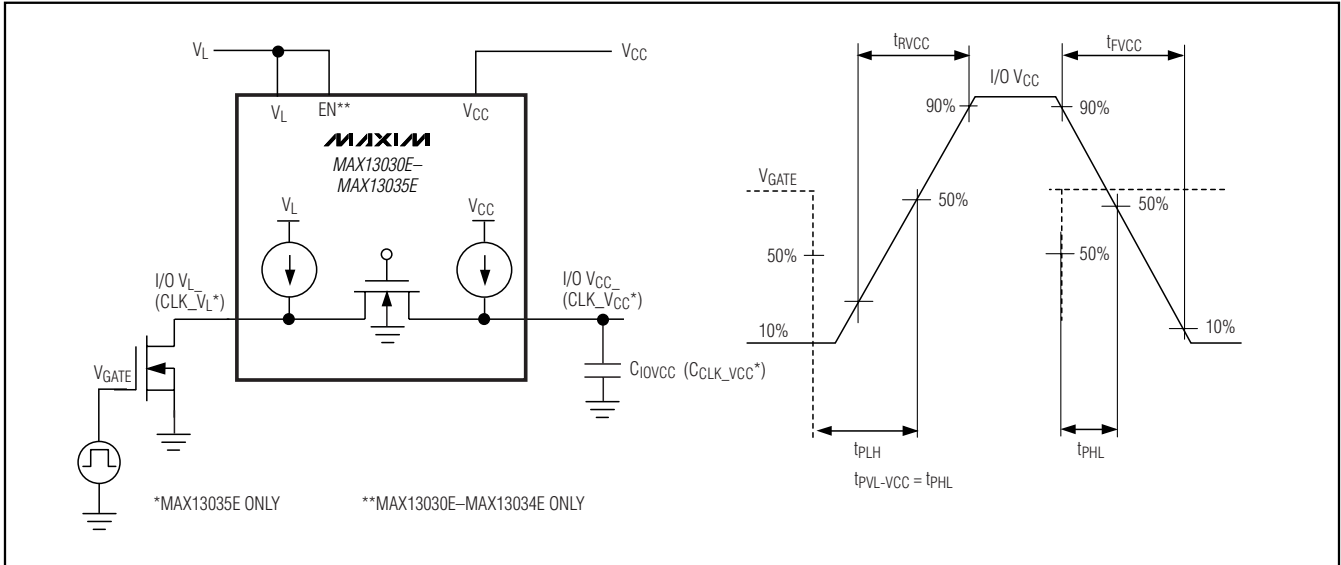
$V_L$

$V_{CC}$

$V_L$ EN** $V_{CC}$

MAXIM

MAX13030E–MAX13035E

$V_L$

$V_{CC}$

I/O $V_{L\_}$ (CLK_$V_L$*)

I/O $V_{CC\_}$ (CLK_$V_{CC}$*)

$V_{GATE}$

$C_{IOVCC}$ ($C_{CLK\_VCC}$*)

*MAX13035E ONLY

**MAX13030E–MAX13034E ONLY

$t_{RVCC}$

$t_{FVCC}$

I/O $V_{CC}$

90%

90%

$V_{GATE}$

50%

50%

50%

50%

10%

10%

$t_{PLH}$

$t_{PHL}$

$t_{PVL-VCC} = t_{PHL}$